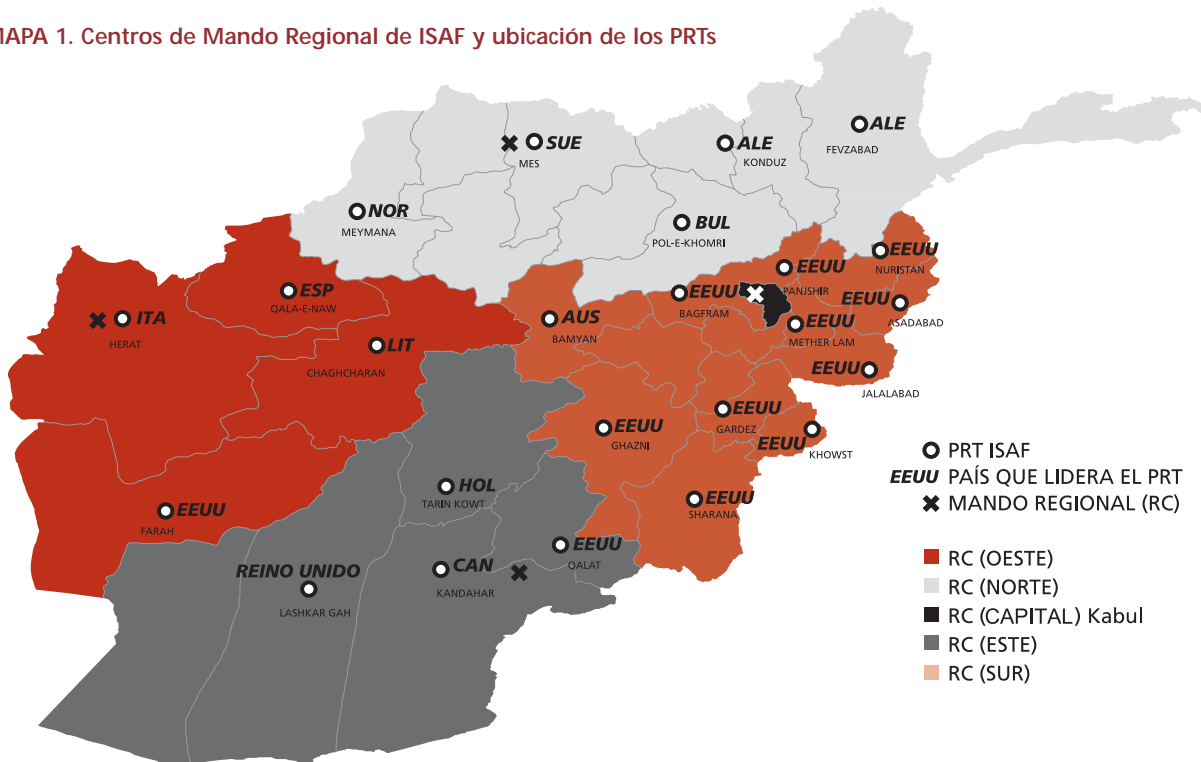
IAPA 1. Centros de Mando Regional de ISAF y ubicación de los PRTs

SUE
MES
ALE
KONDUZ
ALE
FEVZABAD
NOR
MEYMANA
BUL
POL-E-KHOMRI
EEUU
NURISTAN
EEUU
PANJSHIR
ESP
QALA-E-NAW
EEUU
BAGFRAM
EEUU
ASADABAD
ITA
HERAT
AUS
BAMYAN
EEUU
METHER LAM
LIT
CHAGHCHARAN
EEUU
JALALABAD
EEUU
GARDEZ
EEUU
GHAZNI
EEUU
KHOWST
HOL
TARIN KOWT
EEUU
SHARANA
EEUU
FARAH
EEUU
QALAT
REINO UNIDO
LASHKAR GAH
CAN
KANDAHAR

PRT ISAF
EEUU PAÍS QUE LIDERA EL PRT
MANDO REGIONAL (RC)

RC (OESTE)
RC (NORTE)
RC (CAPITAL) Kabul
RC (ESTE)
RC (SUR)